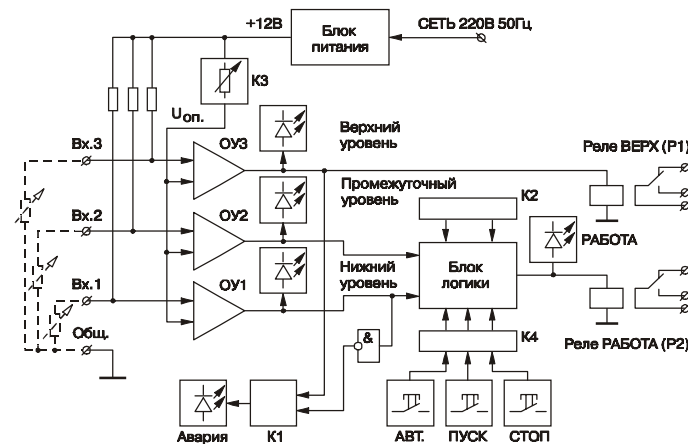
+12В

Блок питания

СЕТЬ 220В 50Гц

К3

$U_{оп.}$

Верхний уровень

Реле ВЕРХ (Р1)

Вх.3

ОУ3

Промежуточный уровень

К2

Вх.2

ОУ2

РАБОТА

Нижний уровень

Блок логики

Вх.1

ОУ1

Общ.

&

К4

Реле РАБОТА (Р2)

Авария

К1

АВТ.

ПУСК

СТОП